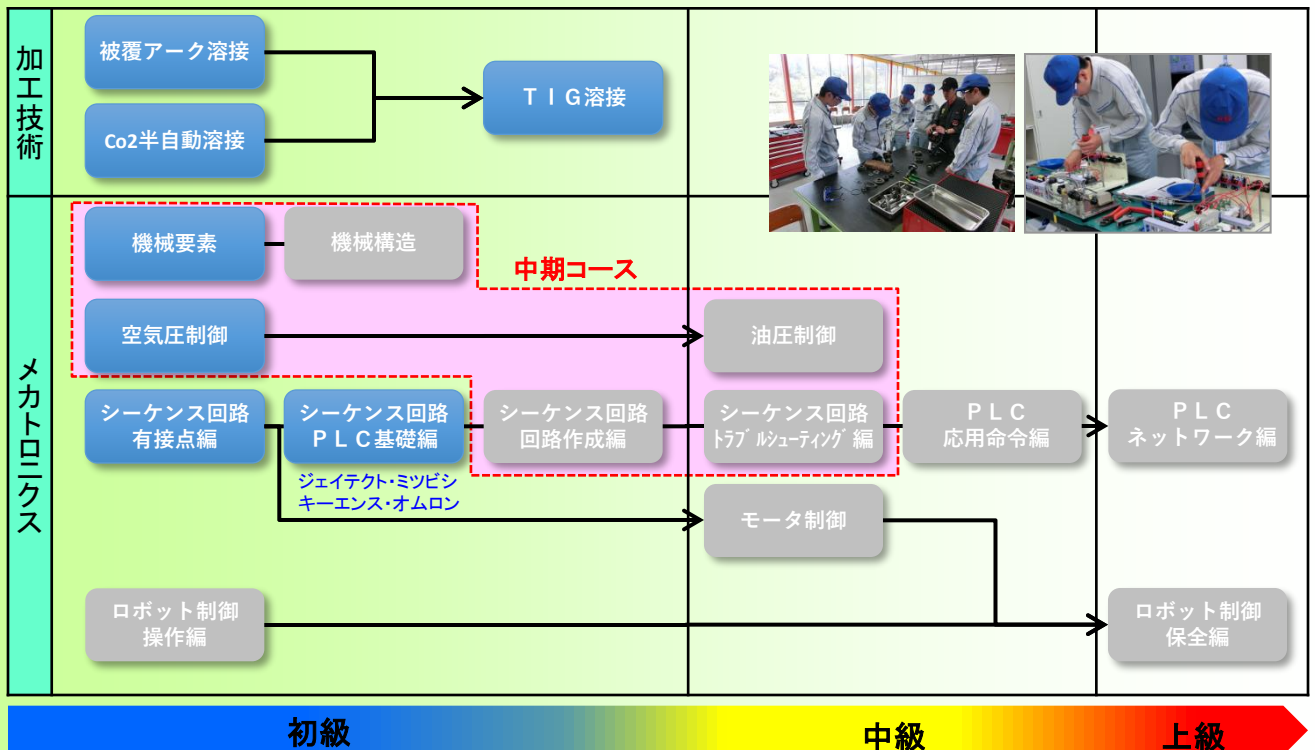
加工技術

被覆アーク溶接

Co2半自動溶接

ＴＩＧ溶接

メカトロニクス

機械要素

機械構造

中期コース

空気圧制御

油圧制御

シーケンス回路 有接点編

シーケンス回路 ＰＬＣ基礎編

ジェイテクト・ミツビシ キーエンス・オムロン

シーケンス回路 回路作成編

シーケンス回路 ﾄﾗﾌﾞﾙｼｭｰﾃｨﾝｸﾞ編

ＰＬＣ 応用命令編

ＰＬＣ ネットワーク編

モータ制御

ロボット制御 操作編

ロボット制御 保全編

初級

中級

上級